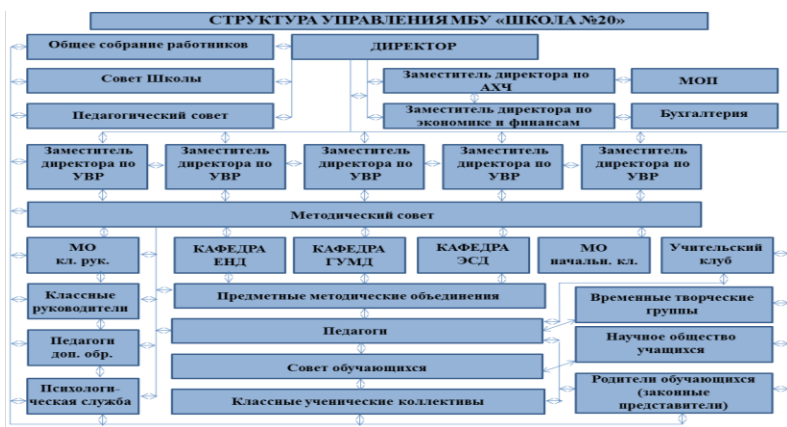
СТРУКТУРА УПРАВЛЕНИЯ МБУ «ШКОЛА №20»

Общее собрание работников

ДИРЕКТОР

Совет Школы

Заместитель директора по АХЧ

МОП

Педагогический совет

Заместитель директора по экономике и финансам

Бухгалтерия

Заместитель директора по УВР

Заместитель директора по УВР

Заместитель директора по УВР

Заместитель директора по УВР

Заместитель директора по УВР

Методический совет

МО кл. рук.

КАФЕДРА ЕНД

КАФЕДРА ГУМД

КАФЕДРА ЭСД

МО начальн. кл.

Учительский клуб

Классные руководители

Предметные методические объединения

Временные творческие группы

Педагоги доп. обр.

Педагоги

Научное общество учащихся

Совет обучающихся

Психологическая служба

Классные ученические коллективы

Родители обучающихся (законные представители)